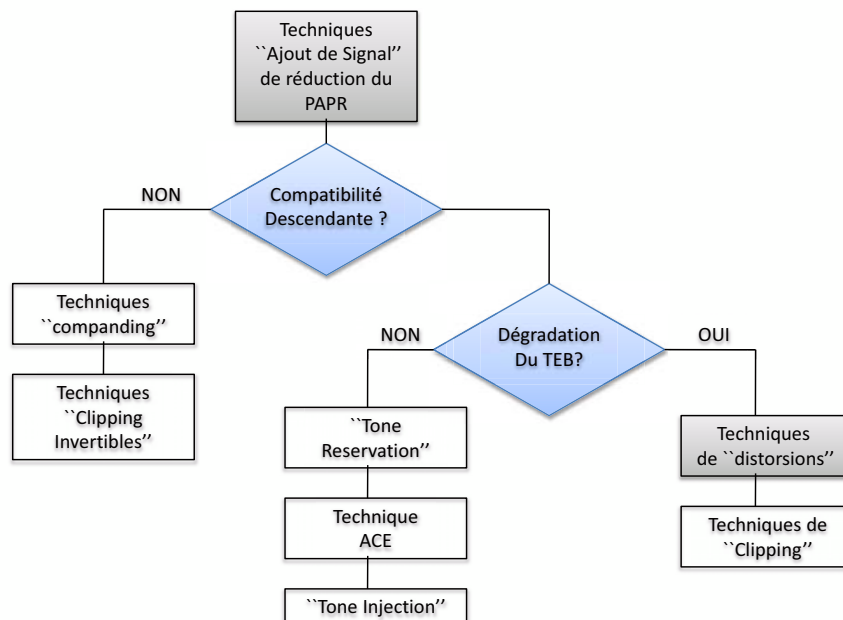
Techniques ``Ajout de Signal'' de réduction du PAPR

NON

Compatibilité Descendante ?

Techniques ``companding''

Techniques ``Clipping Invertibles''

NON

Dégradation Du TEB?

OUI

``Tone Reservation''

Technique ACE

``Tone Injection''

Techniques de ``distorsions''

Techniques de ``Clipping''